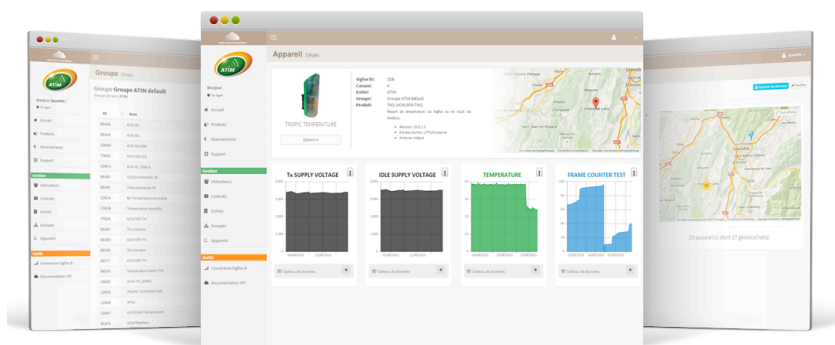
Groupe Détails

Groupe Groupe ATIM default

Bonjour

Accueil

Produits

Abonnements

Support

Gestion

Utilisateurs

Contrats

Entités

Groupes

Appareils

Outils

Couverture Sigfox ®

Documentation API

Appareil Détails

TROPIC TEMPERATURE

Options

Sigfox ID:
Contrat:
Entité: ATIM
Groupe: Groupe ATIM default
Produit:

Tx SUPPLY VOLTAGE

IDLE SUPPLY VOLTAGE

TEMPERATURE

FRAME COUNTER TEST

Tableau de données

Tableau de données

Tableau de données

Tableau de données

Bonjour

Accueil

Produits

Abonnements

Support

Gestion

Utilisateurs

Contrats

Entités

Groupes

Appareils

Outils

Couverture Sigfox ®

Documentation API

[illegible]